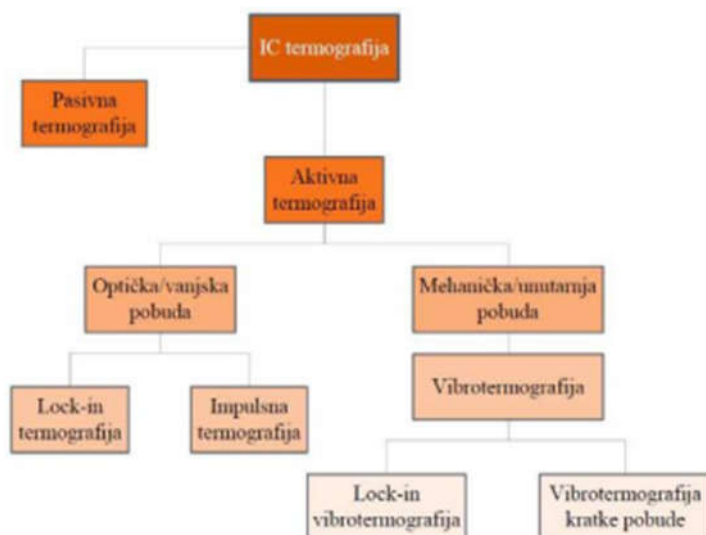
IC termografija

Pasivna termografija

Aktivna termografija

Optička/vanjska pobuda

Mehanička/unutarnja pobuda

Lock-in termografija

Impulsna termografija

Vibrotermografija

Lock-in vibrotermografija

Vibrotermografija kratke pobude